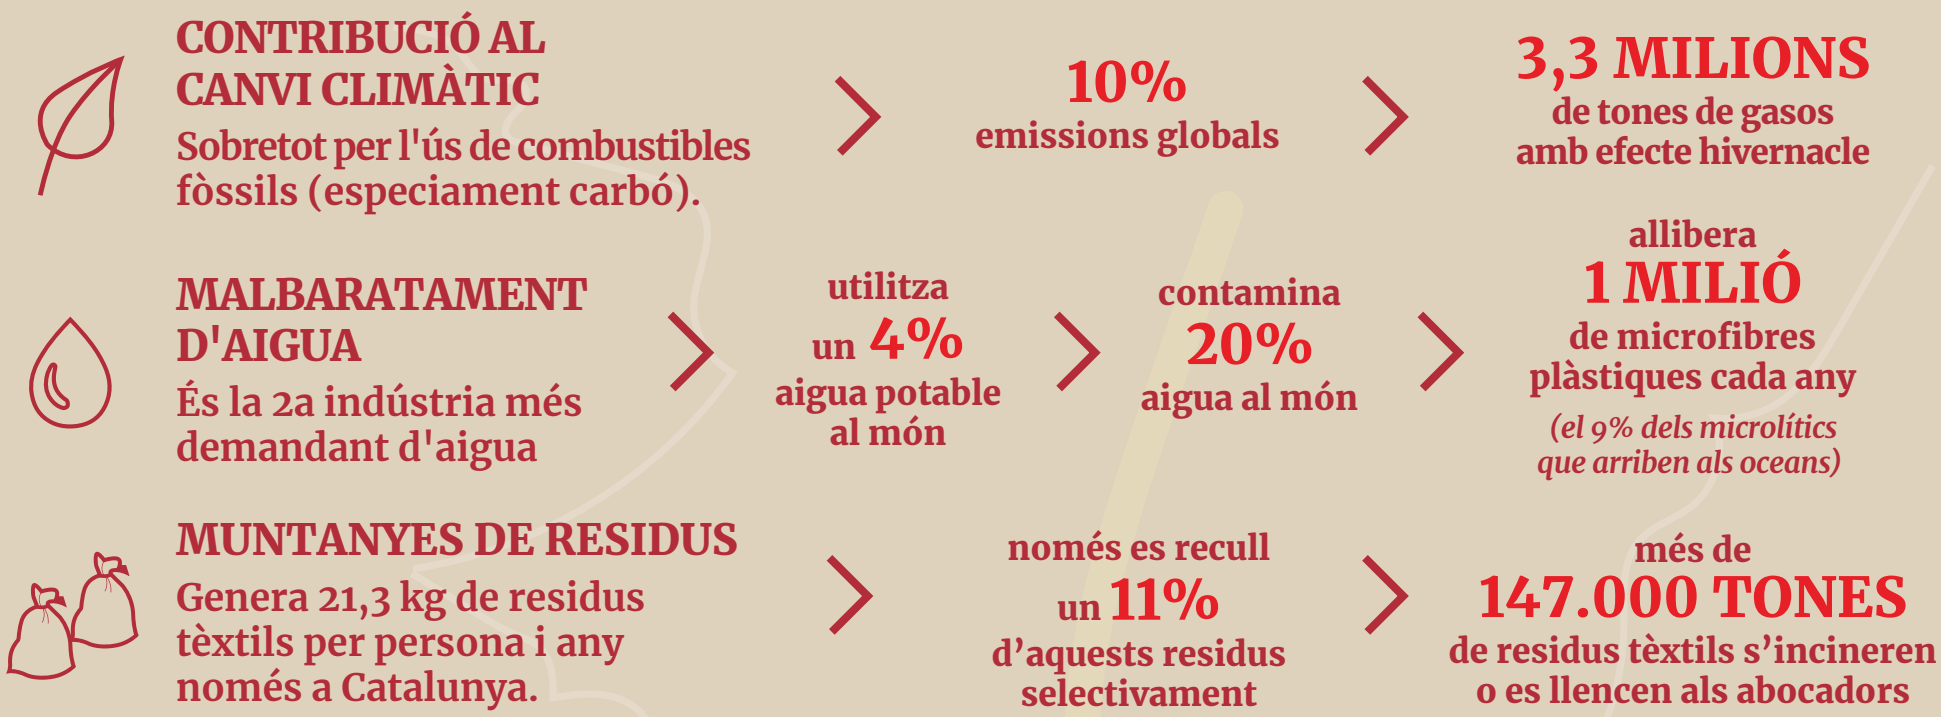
CONTRIBUCIÓ AL CANVI CLIMÀTIC
Sobretot per l'ús de combustibles fòssils (especiament carbó).

10%
emissions globals

3,3 MILIONS
de tones de gasos amb efecte hivernacle

MALBARATAMENT D'AIGUA
És la 2a indústria més demandant d'aigua

utilitza
un 4%
aigua potable al món

contamina
20%
aigua al món

allibera
1 MILIÓ
de microfibres plàstiques cada any
(el 9% dels microlítics que arriben als oceans)

MUNTANYES DE RESIDUS
Genera 21,3 kg de residus tèxtils per persona i any només a Catalunya.

només es recull
un 11%
d'aquests residus selectivament

més de
147.000 TONES
de residus tèxtils s'incineren o es llencen als abocadors